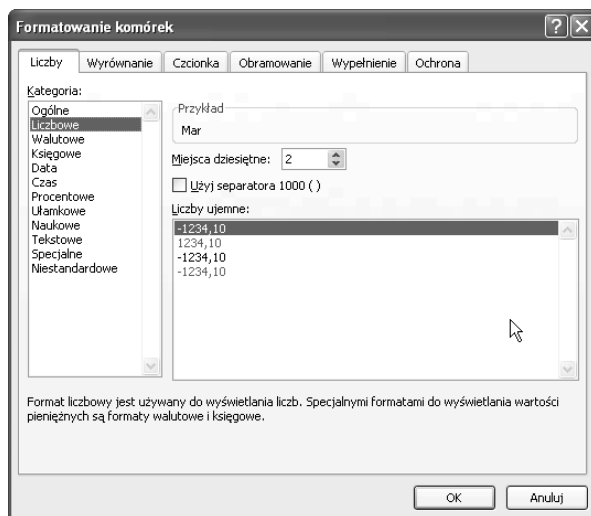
Formatowanie komórek

Liczby | Wyrównanie | Czcionka | Obramowanie | Wypełnienie | Ochrona

Kategoria:
Ogólne
Liczbowe
Walutowe
Księgowe
Data
Czas
Procentowe
Ułamkowe
Naukowe
Tekstowe
Specjalne
Niestandardowe

Przykład
Mar

Miejsca dziesiętne: 2

Użyj separatora 1000 ( )

Liczby ujemne:
-1234,10
1234,10
-1234,10
-1234,10

Format liczbowy jest używany do wyświetlania liczb. Specjalnymi formatami do wyświetlania wartości pieniężnych są formaty walutowe i księgowe.

OK
Anuluj